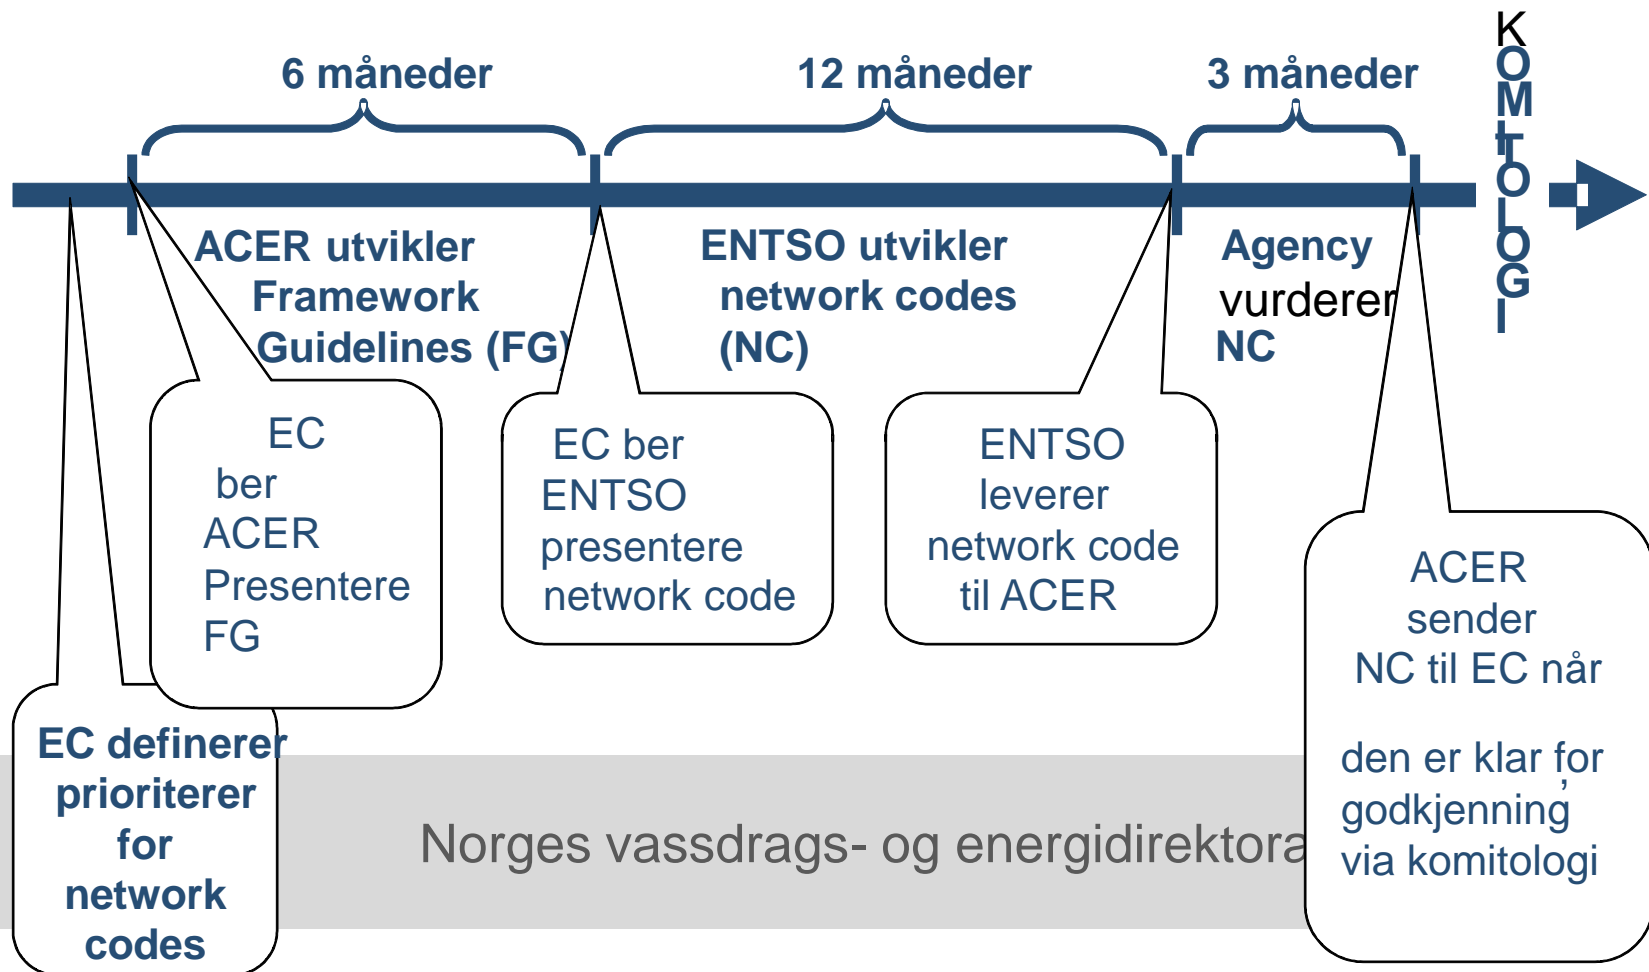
6 måneder

12 måneder

3 måneder

KOMITOLOGI

ACER utvikler Framework Guidelines (FG)

ENTSO utvikler network codes (NC)

Agency vurderer NC

EC ber ACER Presentere FG

EC ber ENTSO presentere network code

ENTSO leverer network code til ACER

ACER sender NC til EC når

den er klar for godkjenning via komitologi

EC definerer prioriterer for network codes

Norges vassdrags- og energidirektora